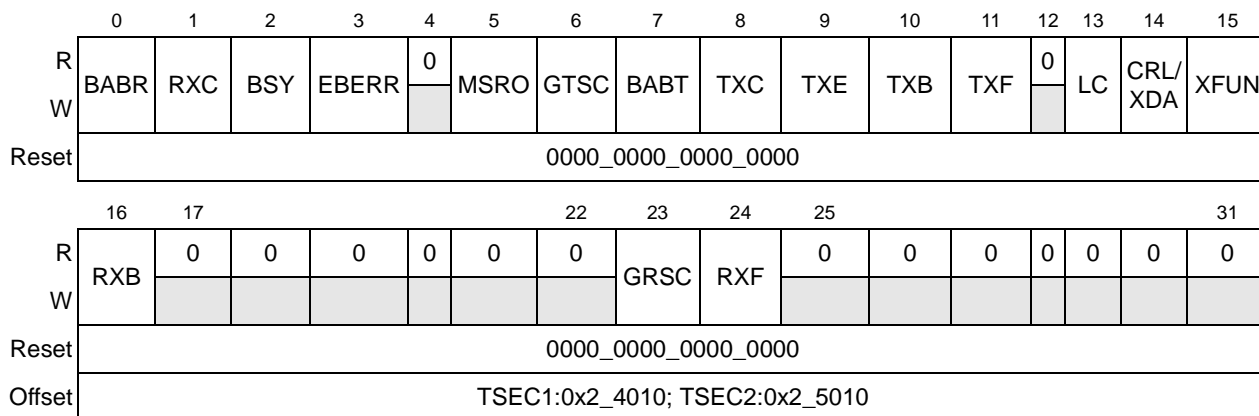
|  | 0 | 1 | 2 | 3 | 4 | 5 | 6 | 7 | 8 | 9 | 10 | 11 | 12 | 13 | 14 | 15 |
|---|---|---|---|---|---|---|---|---|---|---|---|---|---|---|---|---|
| R | BABR | RXC | BSY | EBERR | 0 | MSRO | GTSC | BABT | TXC | TXE | TXB | TXF | 0 | LC | CRL/ XDA | XFUN |
| W | | | | | | | | | | | | | | | | |
| Reset | 0000_0000_0000_0000 | | | | | | | | | | | | | | | |

|  | 16 | 17 | | | | | 22 | 23 | 24 | 25 | | | | | | 31 |
|---|---|---|---|---|---|---|---|---|---|---|---|---|---|---|---|---|
| R | RXB | 0 | 0 | 0 | 0 | 0 | 0 | GRSC | RXF | 0 | 0 | 0 | 0 | 0 | 0 | 0 |
| W | | | | | | | | | | | | | | | | |
| Reset | 0000_0000_0000_0000 | | | | | | | | | | | | | | | |
| Offset | TSEC1:0x2_4010; TSEC2:0x2_5010 | | | | | | | | | | | | | | | |